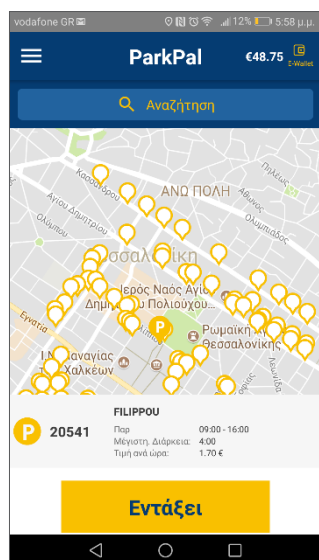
vodafone GR 12% 5:58 μ.μ.

ParkPal

€48.75 E-Wallet

Αναζήτηση

Κασσάνδρου
ΑΝΩ ΠΟΛΗ
Αγίου Δημητρίου
Ολυμπιάδος
Ολυμπιάδος
Θεσσαλονίκη
Ιερός Ναός Αγίου Δημητρίου Πολιούχου
Εγνατία
Ρωμαϊκή Αγορά Θεσσαλονίκης
Ι.Ν. Παναγίας Χαλκέων

P 20541

FILIPPOU
Παρ 09:00 - 16:00
Μέγιστη. Διάρκεια: 4:00
Τιμή ανά ώρα: 1.70 €

Εντάξει